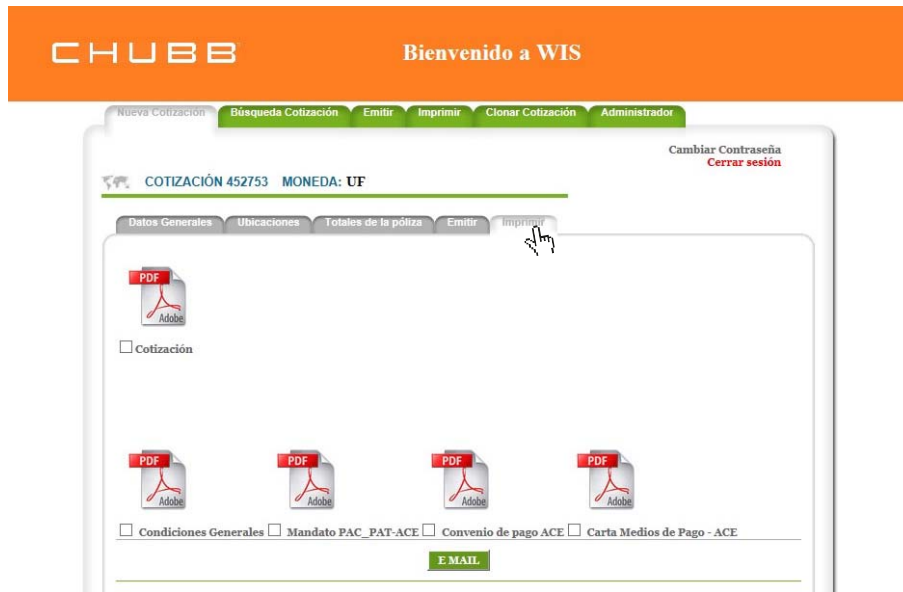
CHUBB

Bienvenido a WIS

Nueva Cotización | Búsqueda Cotización | Emitir | Imprimir | Clonar Cotización | Administrador

Cambiar Contraseña
Cerrar sesión

COTIZACIÓN 452753 MONEDA: UF

Datos Generales | Ubicaciones | Totales de la póliza | Emitir | Imprimir

PDF
Adobe

☐ Cotización

PDF
Adobe

PDF
Adobe

PDF
Adobe

PDF
Adobe

☐ Condiciones Generales ☐ Mandato PAC_PAT-ACE ☐ Convenio de pago ACE ☐ Carta Medios de Pago - ACE

E MAIL